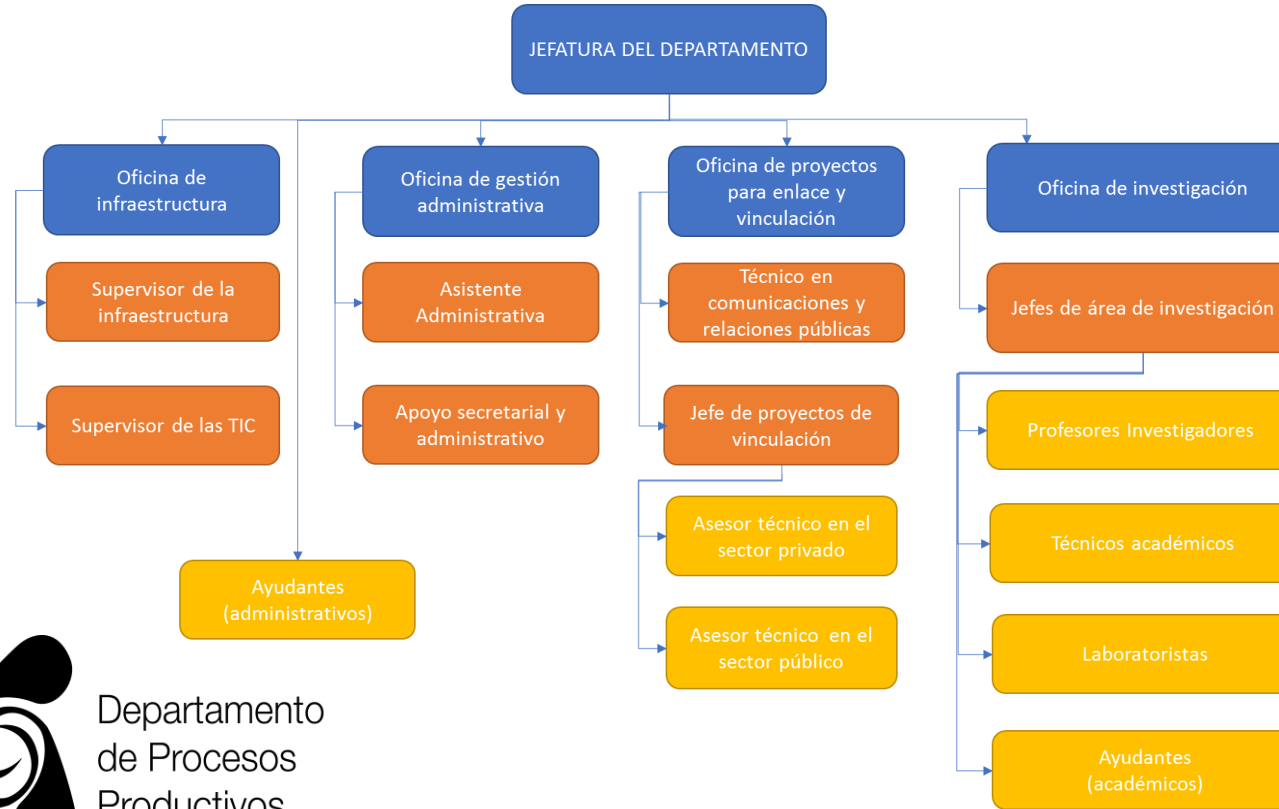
JEFATURA DEL DEPARTAMENTO

Oficina de infraestructura

Supervisor de la infraestructura

Supervisor de las TIC

Oficina de gestión administrativa

Asistente Administrativa

Apoyo secretarial y administrativo

Ayudantes (administrativos)

Oficina de proyectos para enlace y vinculación

Técnico en comunicaciones y relaciones públicas

Jefe de proyectos de vinculación

Asesor técnico en el sector privado

Asesor técnico en el sector público

Oficina de investigación

Jefes de área de investigación

Profesores Investigadores

Técnicos académicos

Laboratoristas

Ayudantes (académicos)

Departamento de Procesos Productivos